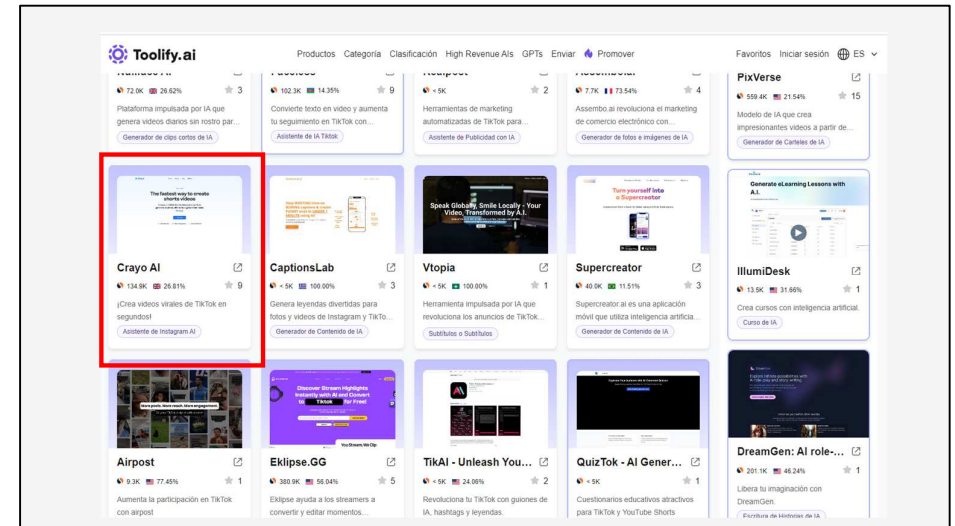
Toolify.ai

Productos Categoría Clasificación High Revenue AIs GPTs Enviar Promover

Favoritos Iniciar sesión ES

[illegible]
72.0K 26.62% 3
Plataforma impulsada por IA que genera videos diarios sin rostro par...
Generador de clips cortos de IA

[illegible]
102.3K 14.35% 9
Convierte texto en video y aumenta tu seguimiento en TikTok con...
Asistente de IA Tiktok

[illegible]
< 5K 2
Herramientas de marketing automatizadas de TikTok para...
Asistente de Publicidad con IA

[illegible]
7.7K 73.54% 4
Assembo.ai revoluciona el marketing de comercio electrónico con...
Generador de fotos e imágenes de IA

PixVerse
559.4K 21.54% 15
Modelo de IA que crea impresionantes videos a partir de...
Generador de Carteles de IA

The fastest way to create shorts videos

Crayo AI
134.9K 26.81% 9
¡Crea videos virales de TikTok en segundos!
Asistente de Instagram AI

CaptionsLab
< 5K 100.00% 3
Genera leyendas divertidas para fotos y videos de Instagram y TikTo...
Generador de Contenido de IA

Speak Globally, Smile Locally - Your Video, Transformed by A.I.

Vtopia
< 5K 100.00% 1
Herramienta impulsada por IA que revoluciona los anuncios de TikTok...
Subtítulos o Subtítulos

Turn yourself into a Supercreator

Supercreator
40.0K 11.51% 3
Supercreator.ai es una aplicación móvil que utiliza inteligencia artificia...
Generador de Contenido de IA

Generate eLearning Lessons with A.I.

IllumiDesk
13.5K 31.66% 1
Crea cursos con inteligencia artificial.
Curso de IA

Airpost
9.3K 77.45% 1
Aumenta la participación en TikTok con airpost

Discover Stream Highlights Instantly with AI and Convert to Tiktok for Free!

Eklipse.GG
380.9K 56.04% 5
Eklipse ayuda a los streamers a convertir y editar momentos...

TikAI - Unleash You...
< 5K 24.06% 2
Revoluciona tu TikTok con guiones de IA, hashtags y leyendas.

QuizTok - AI Gener...
< 5K 1
Cuestionarios educativos atractivos para TikTok y YouTube Shorts

DreamGen: AI role-...
201.1K 46.24% 1
Libera tu imaginación con DreamGen.
Escritura de Historias de IA